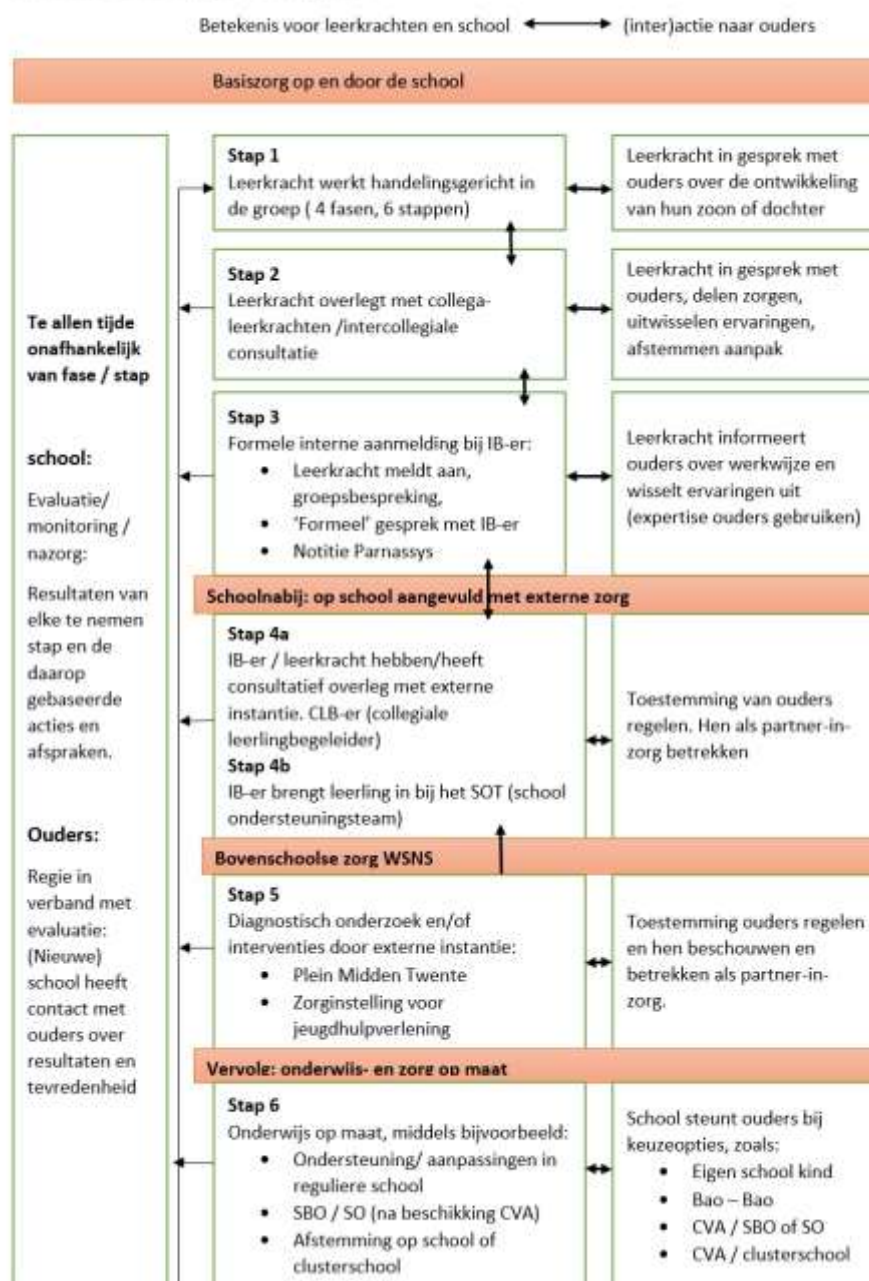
Betekenis voor leerkrachten en school (inter)actie naar ouders

Basiszorg op en door de school

Te allen tijde onafhankelijk van fase / stap

school:

Evaluatie/ monitoring / nazorg:

Resultaten van elke te nemen stap en de daarop gebaseerde acties en afspraken.

Ouders:

Regie in verband met evaluatie: (Nieuwe) school heeft contact met ouders over resultaten en tevredenheid

Stap 1
Leerkracht werkt handelingsgericht in de groep ( 4 fasen, 6 stappen)

Leerkracht in gesprek met ouders over de ontwikkeling van hun zoon of dochter

Stap 2
Leerkracht overlegt met collega-leerkrachten /intercollegiale consultatie

Leerkracht in gesprek met ouders, delen zorgen, uitwisselen ervaringen, afstemmen aanpak

Stap 3
Formele interne aanmelding bij IB-er:
• Leerkracht meldt aan, groepsbespreking,
• 'Formeel' gesprek met IB-er
• Notitie Parnassys

Leerkracht informeert ouders over werkwijze en wisselt ervaringen uit (expertise ouders gebruiken)

Schoolnabij: op school aangevuld met externe zorg

Stap 4a
IB-er / leerkracht hebben/heeft consultatief overleg met externe instantie. CLB-er (collegiale leerlingbegeleider)
Stap 4b
IB-er brengt leerling in bij het SOT (school ondersteuningsteam)

Toestemming van ouders regelen. Hen als partner-in-zorg betrekken

Bovenschoolse zorg WSNS

Stap 5
Diagnostisch onderzoek en/of interventies door externe instantie:
• Plein Midden Twente
• Zorginstelling voor jeugdhulpverlening

Toestemming ouders regelen en hen beschouwen en betrekken als partner-in-zorg.

Vervolg: onderwijs- en zorg op maat

Stap 6
Onderwijs op maat, middels bijvoorbeeld:
• Ondersteuning/ aanpassingen in reguliere school
• SBO / SO (na beschikking CVA)
• Afstemming op school of clusterschool

School steunt ouders bij keuzeopties, zoals:
• Eigen school kind
• Bao – Bao
• CVA / SBO of SO
• CVA / clusterschool